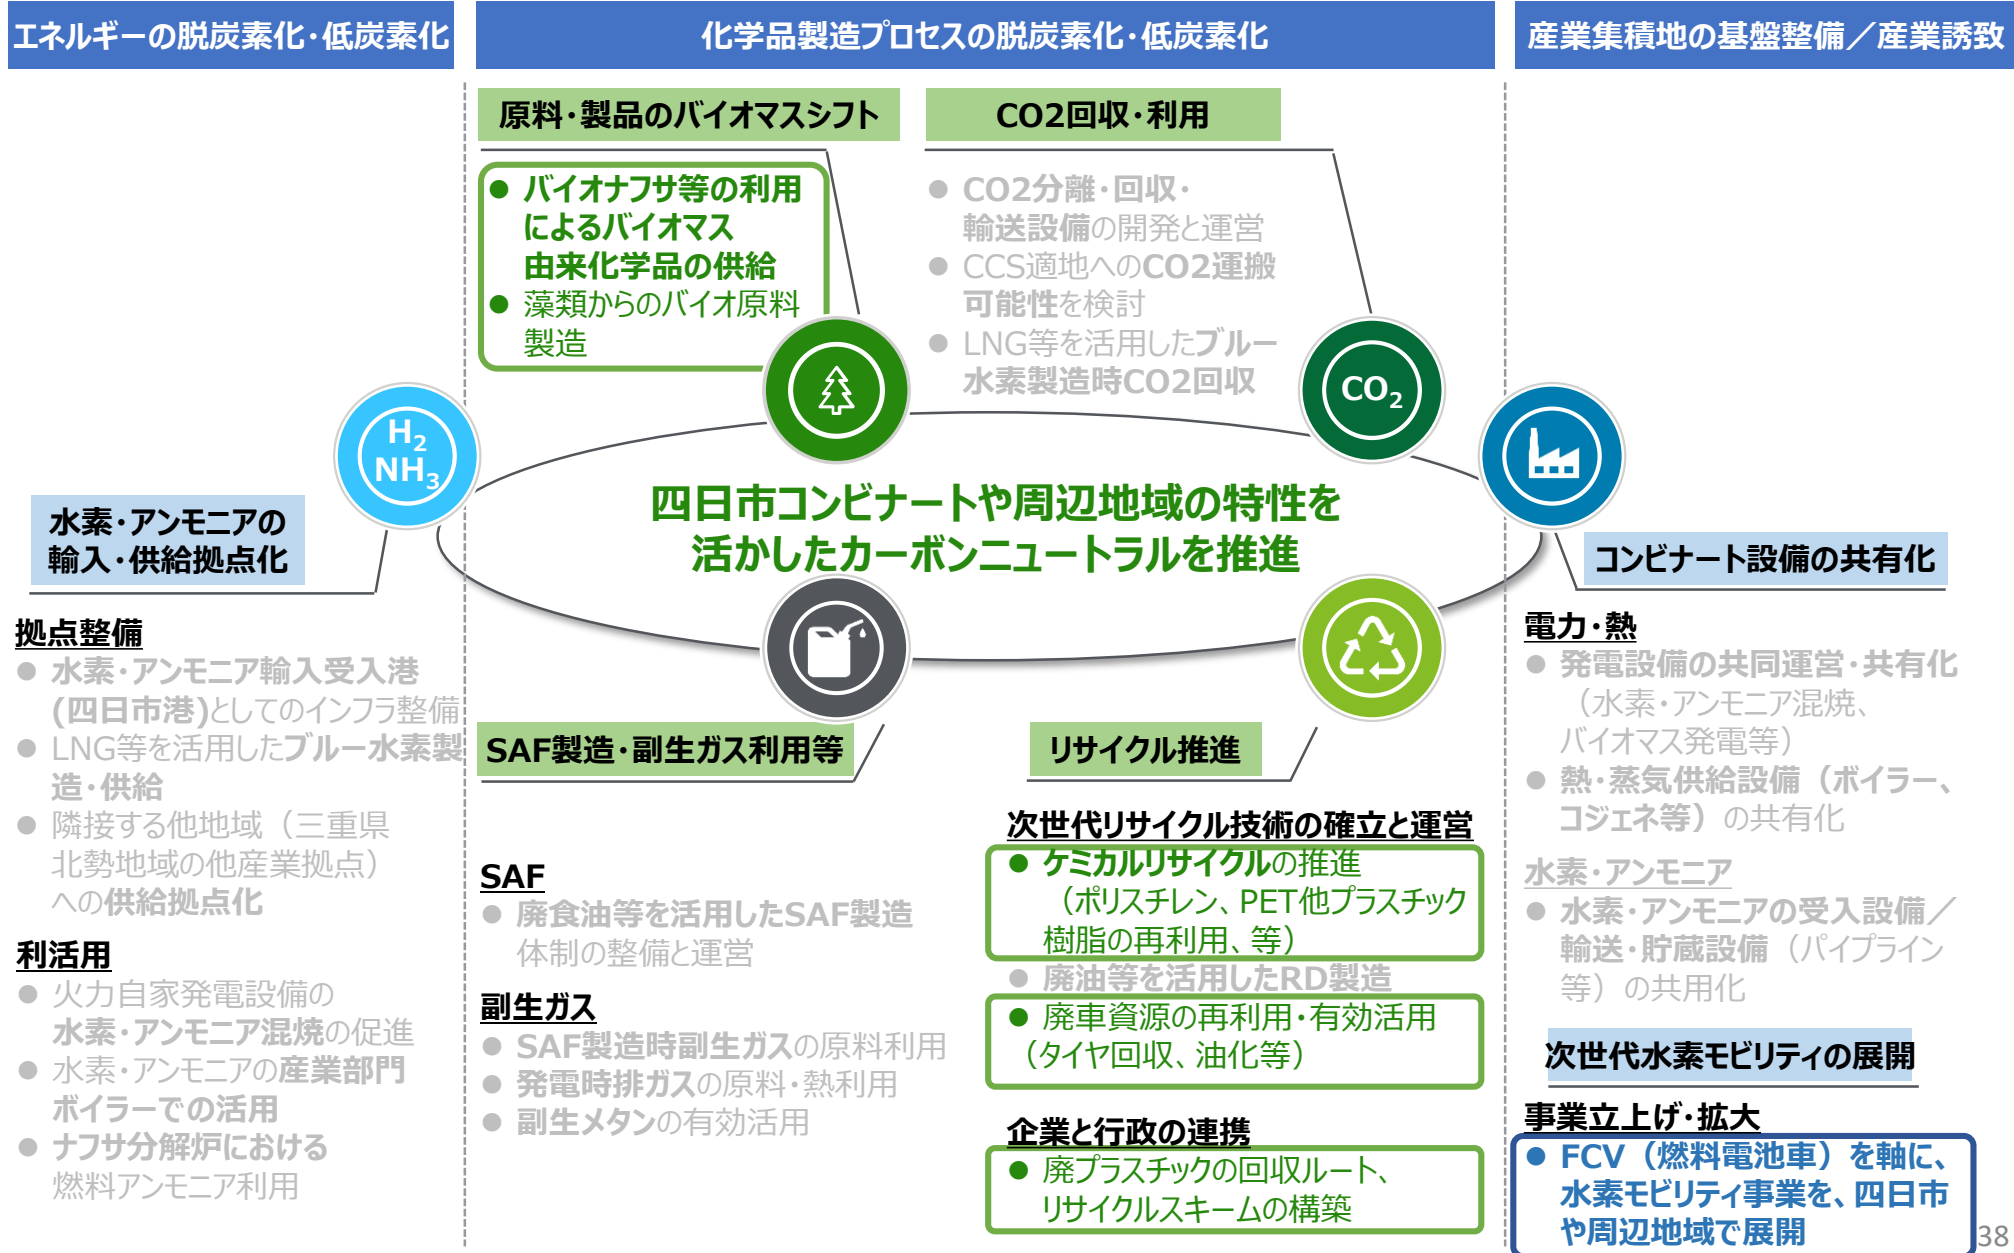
エネルギーの脱炭素化・低炭素化

化学品製造プロセスの脱炭素化・低炭素化

産業集積地の基盤整備／産業誘致

原料・製品のバイオマスシフト

CO2回収・利用

● バイオナフサ等の利用によるバイオマス由来化学品の供給
● 藻類からのバイオ原料製造

● CO2分離・回収・輸送設備の開発と運営
● CCS適地へのCO2運搬可能性を検討
● LNG等を活用したブルー水素製造時CO2回収

$H_2$
$NH_3$

$CO_2$

水素・アンモニアの輸入・供給拠点化

四日市コンビナートや周辺地域の特性を活かしたカーボンニュートラルを推進

コンビナート設備の共有化

拠点整備
● 水素・アンモニア輸入受入港(四日市港)としてのインフラ整備
● LNG等を活用したブルー水素製造・供給
● 隣接する他地域（三重県北勢地域の他産業拠点）への供給拠点化

利活用
● 火力自家発電設備の水素・アンモニア混焼の促進
● 水素・アンモニアの産業部門ボイラーでの活用
● ナフサ分解炉における燃料アンモニア利用

SAF製造・副生ガス利用等

SAF
● 廃食油等を活用したSAF製造体制の整備と運営

副生ガス
● SAF製造時副生ガスの原料利用
● 発電時排ガスの原料・熱利用
● 副生メタンの有効活用

リサイクル推進

次世代リサイクル技術の確立と運営
● ケミカルリサイクルの推進（ポリスチレン、PET他プラスチック樹脂の再利用、等）
● 廃油等を活用したRD製造
● 廃車資源の再利用・有効活用（タイヤ回収、油化等）

企業と行政の連携
● 廃プラスチックの回収ルート、リサイクルスキームの構築

電力・熱
● 発電設備の共同運営・共有化（水素・アンモニア混焼、バイオマス発電等）
● 熱・蒸気供給設備（ボイラー、コジェネ等）の共有化

水素・アンモニア
● 水素・アンモニアの受入設備／輸送・貯蔵設備（パイプライン等）の共用化

次世代水素モビリティの展開

事業立上げ・拡大
● FCV（燃料電池車）を軸に、水素モビリティ事業を、四日市や周辺地域で展開

38